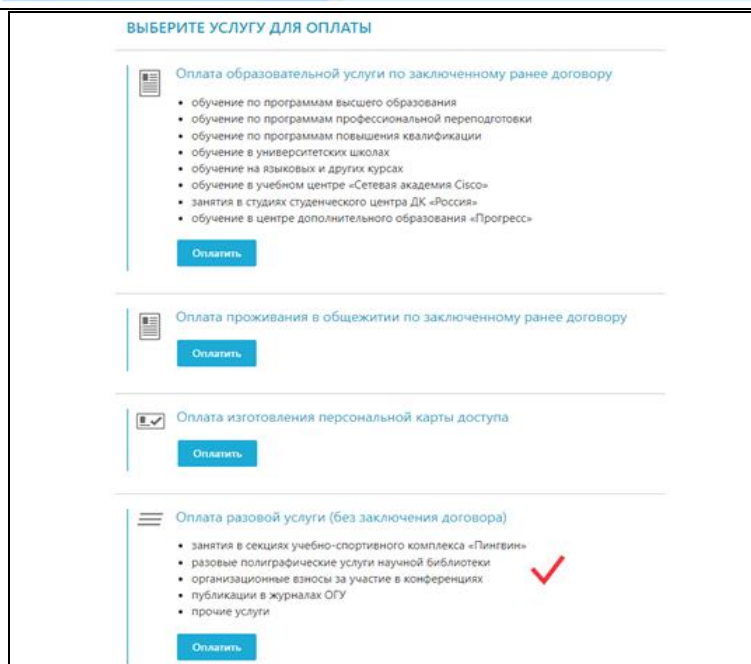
ВЫБЕРИТЕ УСЛУГУ ДЛЯ ОПЛАТЫ

Оплата образовательной услуги по заключенному ранее договору

- обучение по программам высшего образования
- обучение по программам профессиональной переподготовки
- обучение по программам повышения квалификации
- обучение в университетских школах
- обучение на языковых и других курсах
- обучение в учебном центре «Сетевая академия Cisco»
- занятия в студиях студенческого центра ДК «Россия»
- обучение в центре дополнительного образования «Прогресс»

Оплатить

Оплата проживания в общежитии по заключенному ранее договору

Оплатить

Оплата изготовления персональной карты доступа

Оплатить

Оплата разовой услуги (без заключения договора)

- занятия в секциях учебно-спортивного комплекса «Пингвин»
- разовые полиграфические услуги научной библиотеки
- организационные взносы за участие в конференциях
- публикации в журналах ОГУ
- прочие услуги

Оплатить